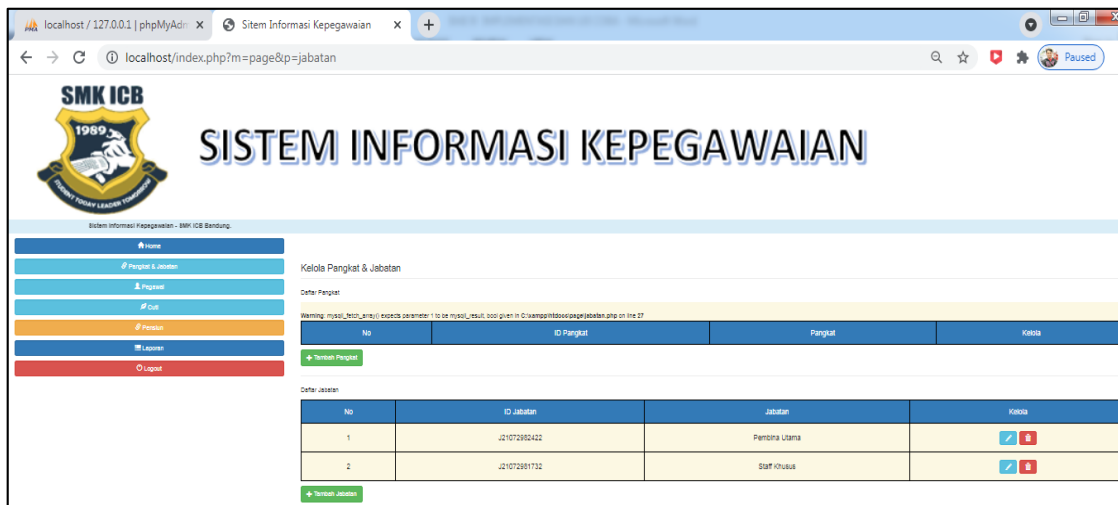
localhost / 127.0.0.1 | phpMyAdm ×
Sistem Informasi Kepegawaian ×
+
localhost/index.php?m=page&p=jabatan
Paused

SMK ICB
1989
STUDENT TODAY LEADER TOMORROW

SISTEM INFORMASI KEPEGAWAIAN

Sistem Informasi Kepegawaian - SMK ICB Bandung.

Home
Pangkat & Jabatan
Pegawai
Cuti
Pensiun
Laporan
Logout

Kelola Pangkat & Jabatan

Daftar Pangkat

Warning: mysqli_fetch_array() expects parameter 1 to be mysqli_result, bool given in C:\xampp\htdocs\page\jabatan.php on line 27

| No | ID Pangkat | Pangkat | Kelola |
|---|---|---|---|

+ Tambah Pangkat

Daftar Jabatan

| No | ID Jabatan | Jabatan | Kelola |
|---|---|---|---|
| 1 | J21072982422 | Pembina Utama | |
| 2 | J21072981732 | Staff Khusus | |

+ Tambah Jabatan